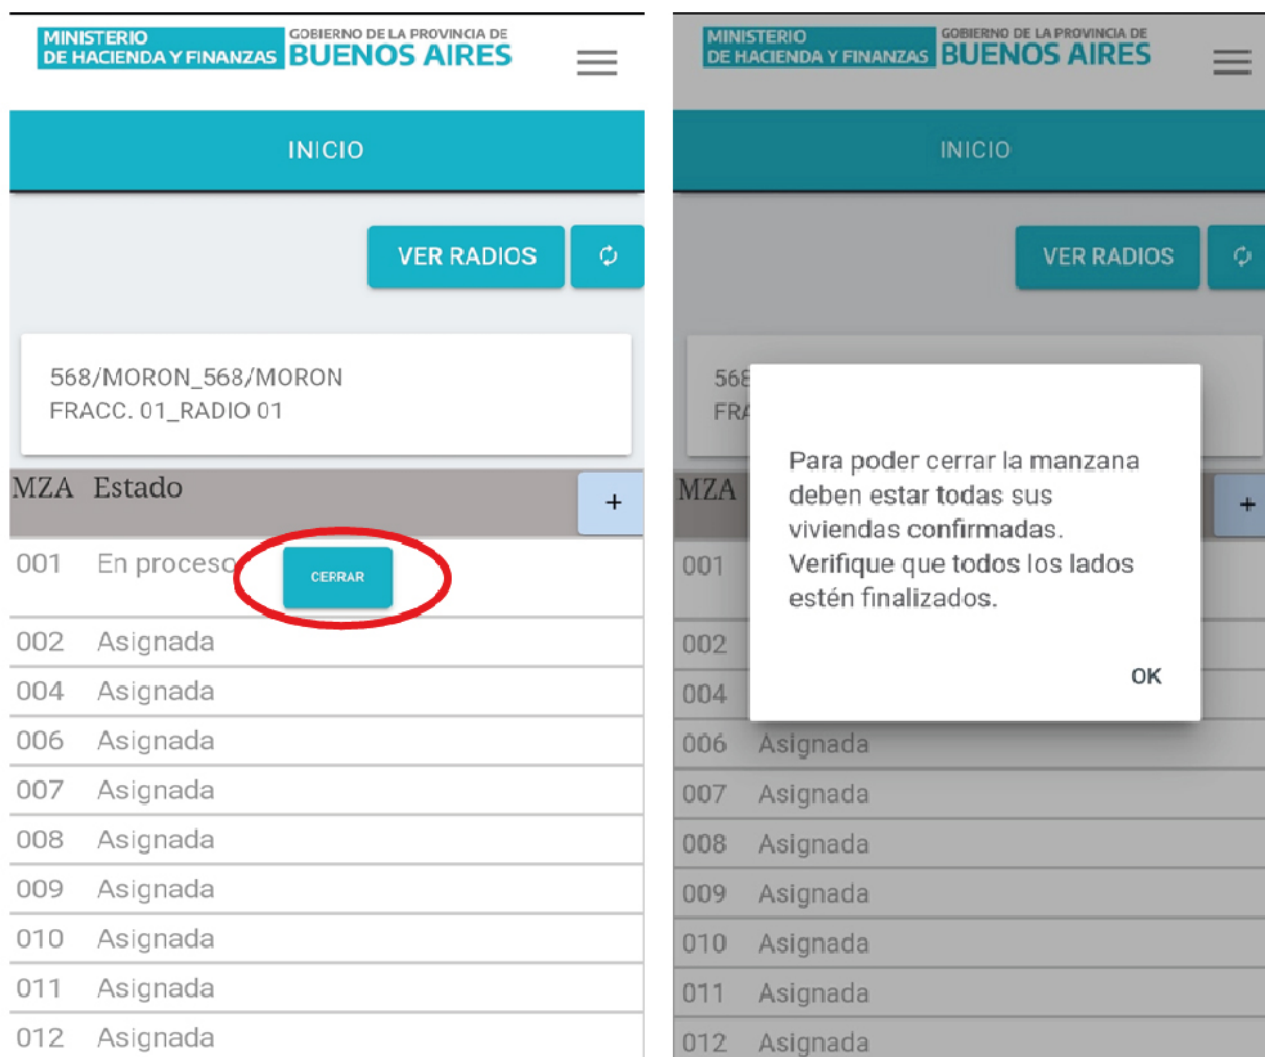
MINISTERIO DE HACIENDA Y FINANZAS GOBIERNO DE LA PROVINCIA DE BUENOS AIRES

INICIO

VER RADIOS

568/MORON_568/MORON
FRACC. 01_RADIO 01

| MZA | Estado |
|---|---|
| 001 | En proceso CERRAR |
| 002 | Asignada |
| 004 | Asignada |
| 006 | Asignada |
| 007 | Asignada |
| 008 | Asignada |
| 009 | Asignada |
| 010 | Asignada |
| 011 | Asignada |
| 012 | Asignada |

+

MINISTERIO DE HACIENDA Y FINANZAS GOBIERNO DE LA PROVINCIA DE BUENOS AIRES

INICIO

VER RADIOS

568
FRA

Para poder cerrar la manzana deben estar todas sus viviendas confirmadas. Verifique que todos los lados estén finalizados.

OK

| MZA | |
|---|---|
| 001 | |
| 002 | |
| 004 | |
| 006 | Asignada |
| 007 | Asignada |
| 008 | Asignada |
| 009 | Asignada |
| 010 | Asignada |
| 011 | Asignada |
| 012 | Asignada |

+